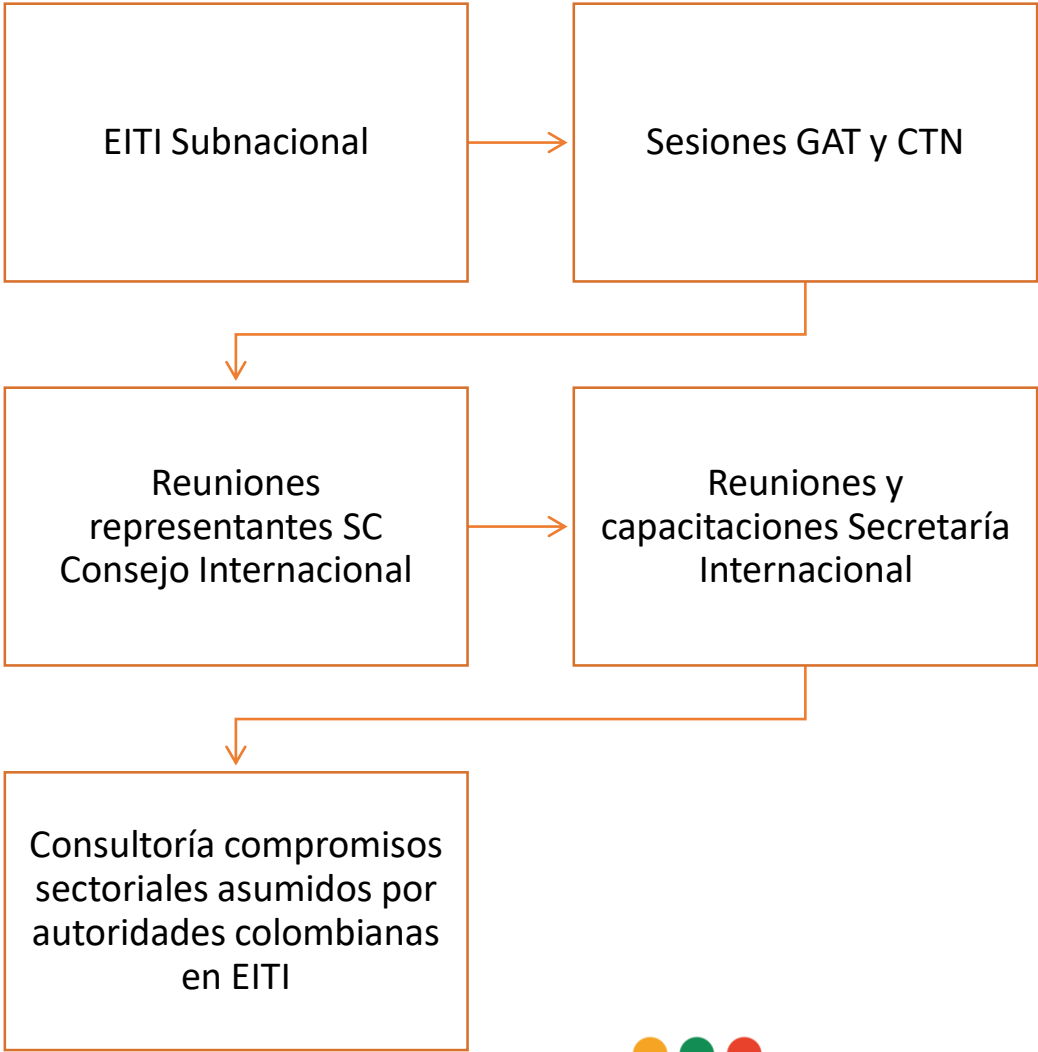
EITI Subnacional

Sesiones GAT y CTN

Reuniones representantes SC Consejo Internacional

Reuniones y capacitaciones Secretaría Internacional

Consultoría compromisos sectoriales asumidos por autoridades colombianas en EITI